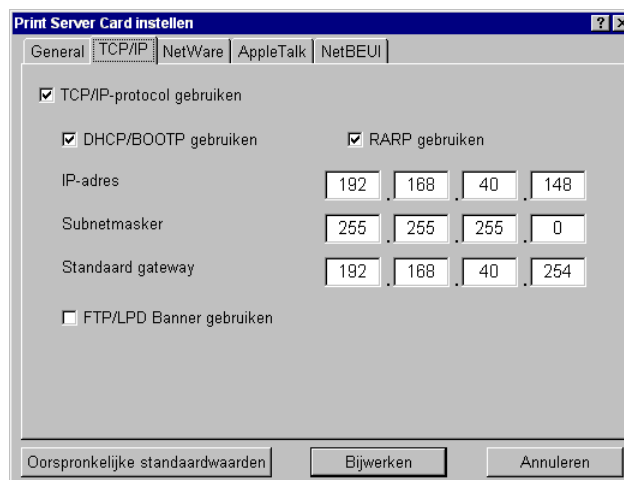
Print Server Card instellen ? ×

General | TCP/IP | NetWare | AppleTalk | NetBEUI

☑ TCP/IP-protocol gebruiken

☑ DHCP/BOOTP gebruiken ☑ RARP gebruiken

IP-adres 192 . 168 . 40 . 148

Subnetmasker 255 . 255 . 255 . 0

Standaard gateway 192 . 168 . 40 . 254

☐ FTP/LPD Banner gebruiken

Oorspronkelijke standaardwaarden | Bijwerken | Annuleren